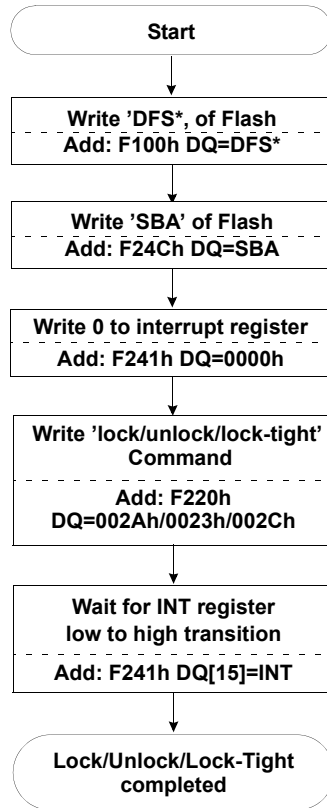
Start

Write 'DFS*, of Flash
Add: F100h DQ=DFS*

Write 'SBA' of Flash
Add: F24Ch DQ=SBA

Write 0 to interrupt register
Add: F241h DQ=0000h

Write 'lock/unlock/lock-tight' Command
Add: F220h DQ=002Ah/0023h/002Ch

Wait for INT register low to high transition
Add: F241h DQ[15]=INT

Lock/Unlock/Lock-Tight completed